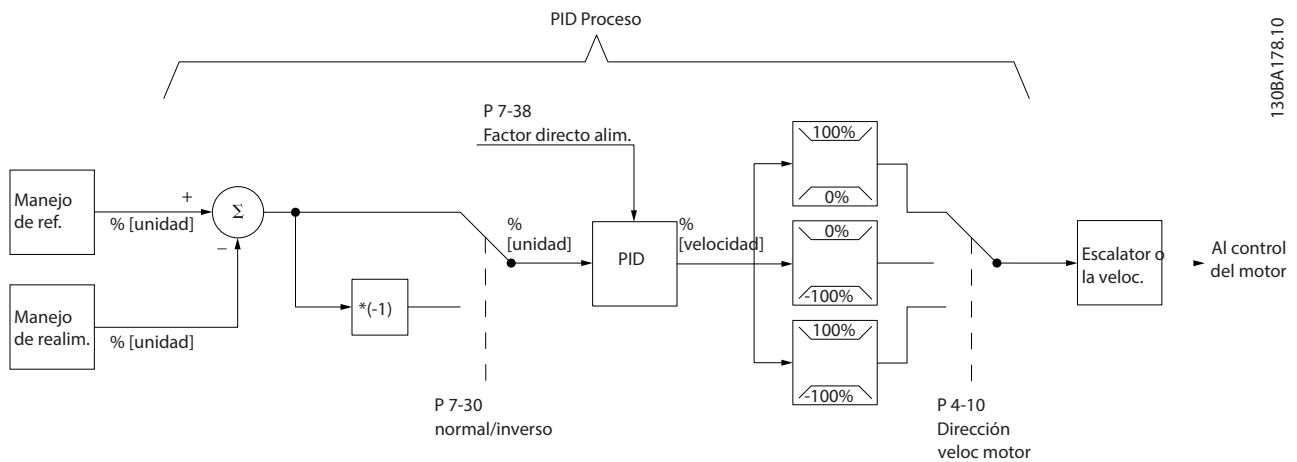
PID Proceso

130BA178.10

P 7-38
Factor directo alim.

Manejo de ref.

+

% [unidad]

$\Sigma$

−

Manejo de realim.

% [unidad]

*(-1)

%
[unidad]

PID

%
[velocidad]

100%

0%

0%

-100%

100%

-100%

Escalator o la veloc.

Al control del motor

P 7-30
normal/inverso

P 4-10
Dirección veloc motor